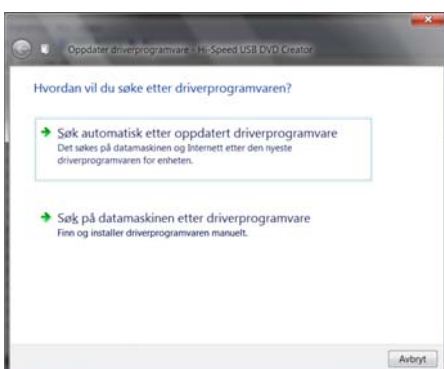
Oppdater driverprogramvare - Hi-Speed USB DVD Creator

Hvordan vil du søke etter driverprogramvaren?

Søk automatisk etter oppdatert driverprogramvare
Det søkes på datamaskinen og Internett etter den nyeste driverprogramvaren for enheten.

Søk på datamaskinen etter driverprogramvare
Finn og installer driverprogramvaren manuelt.

Avbryt